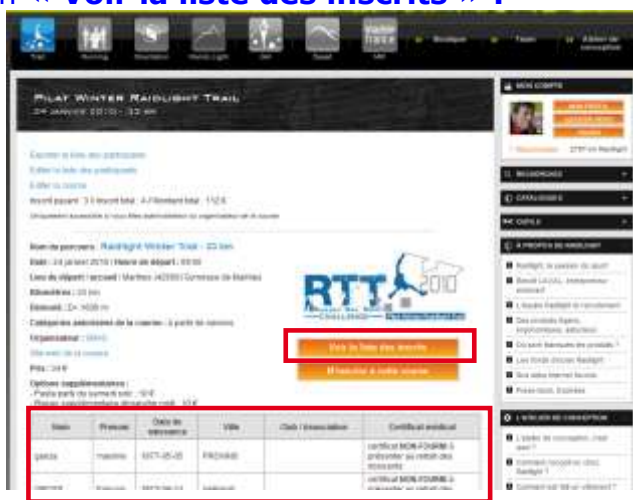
« Voir la liste des inscrits » :

Trail Running Mountain Nordic Light Ski Speed MM

Boutique Team Atelier de conception

PILAT WINTER RAIDLIGHT TRAIL
24 JANVIER 2010 - 33 KM

MON COMPTE

Nom de parcours : Raidlight Winter Trail - 33 km
Date : 24 janvier 2010 | Heure de départ : 09:00
Distance : 33 km
Dénivelé : D+ 1600 m

Voir la liste des inscrits
M'inscrire à cette course

RTT 2010
CHALLENGE

| Nom | Prenom | Date de naissance | Ville | Club / Association | Certificat médical |
|---|---|---|---|---|---|
| garcia | maxime | 1977-05-05 | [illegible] | | certificat NON FOURNI à présenter au retrait des dossards |
| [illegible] | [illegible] | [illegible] | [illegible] | | certificat NON FOURNI à présenter au retrait des |